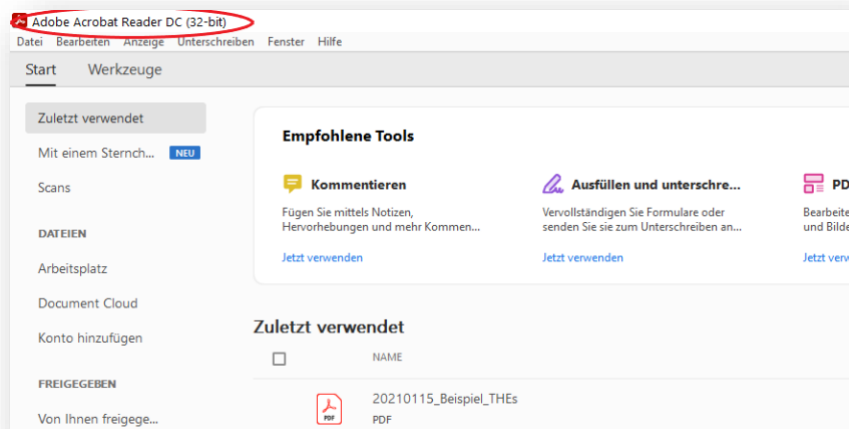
Adobe Acrobat Reader DC (32-bit)

Datei Bearbeiten Anzeige Unterschreiben Fenster Hilfe

Start Werkzeuge

Zuletzt verwendet

Mit einem Sternch... NEU

Scans

DATEIEN

Arbeitsplatz

Document Cloud

Konto hinzufügen

FREIGEGEBEN

Von Ihnen freigege...

Empfohlene Tools

Kommentieren

Fügen Sie mittels Notizen, Hervorhebungen und mehr Kommen...

Jetzt verwenden

Ausfüllen und unterschre...

Vervollständigen Sie Formulare oder senden Sie sie zum Unterschreiben an...

Jetzt verwenden

PD

Bearbeite und Bilde

Jetzt verw

Zuletzt verwendet

NAME

20210115_Beispiel_THEs

PDF

PDF